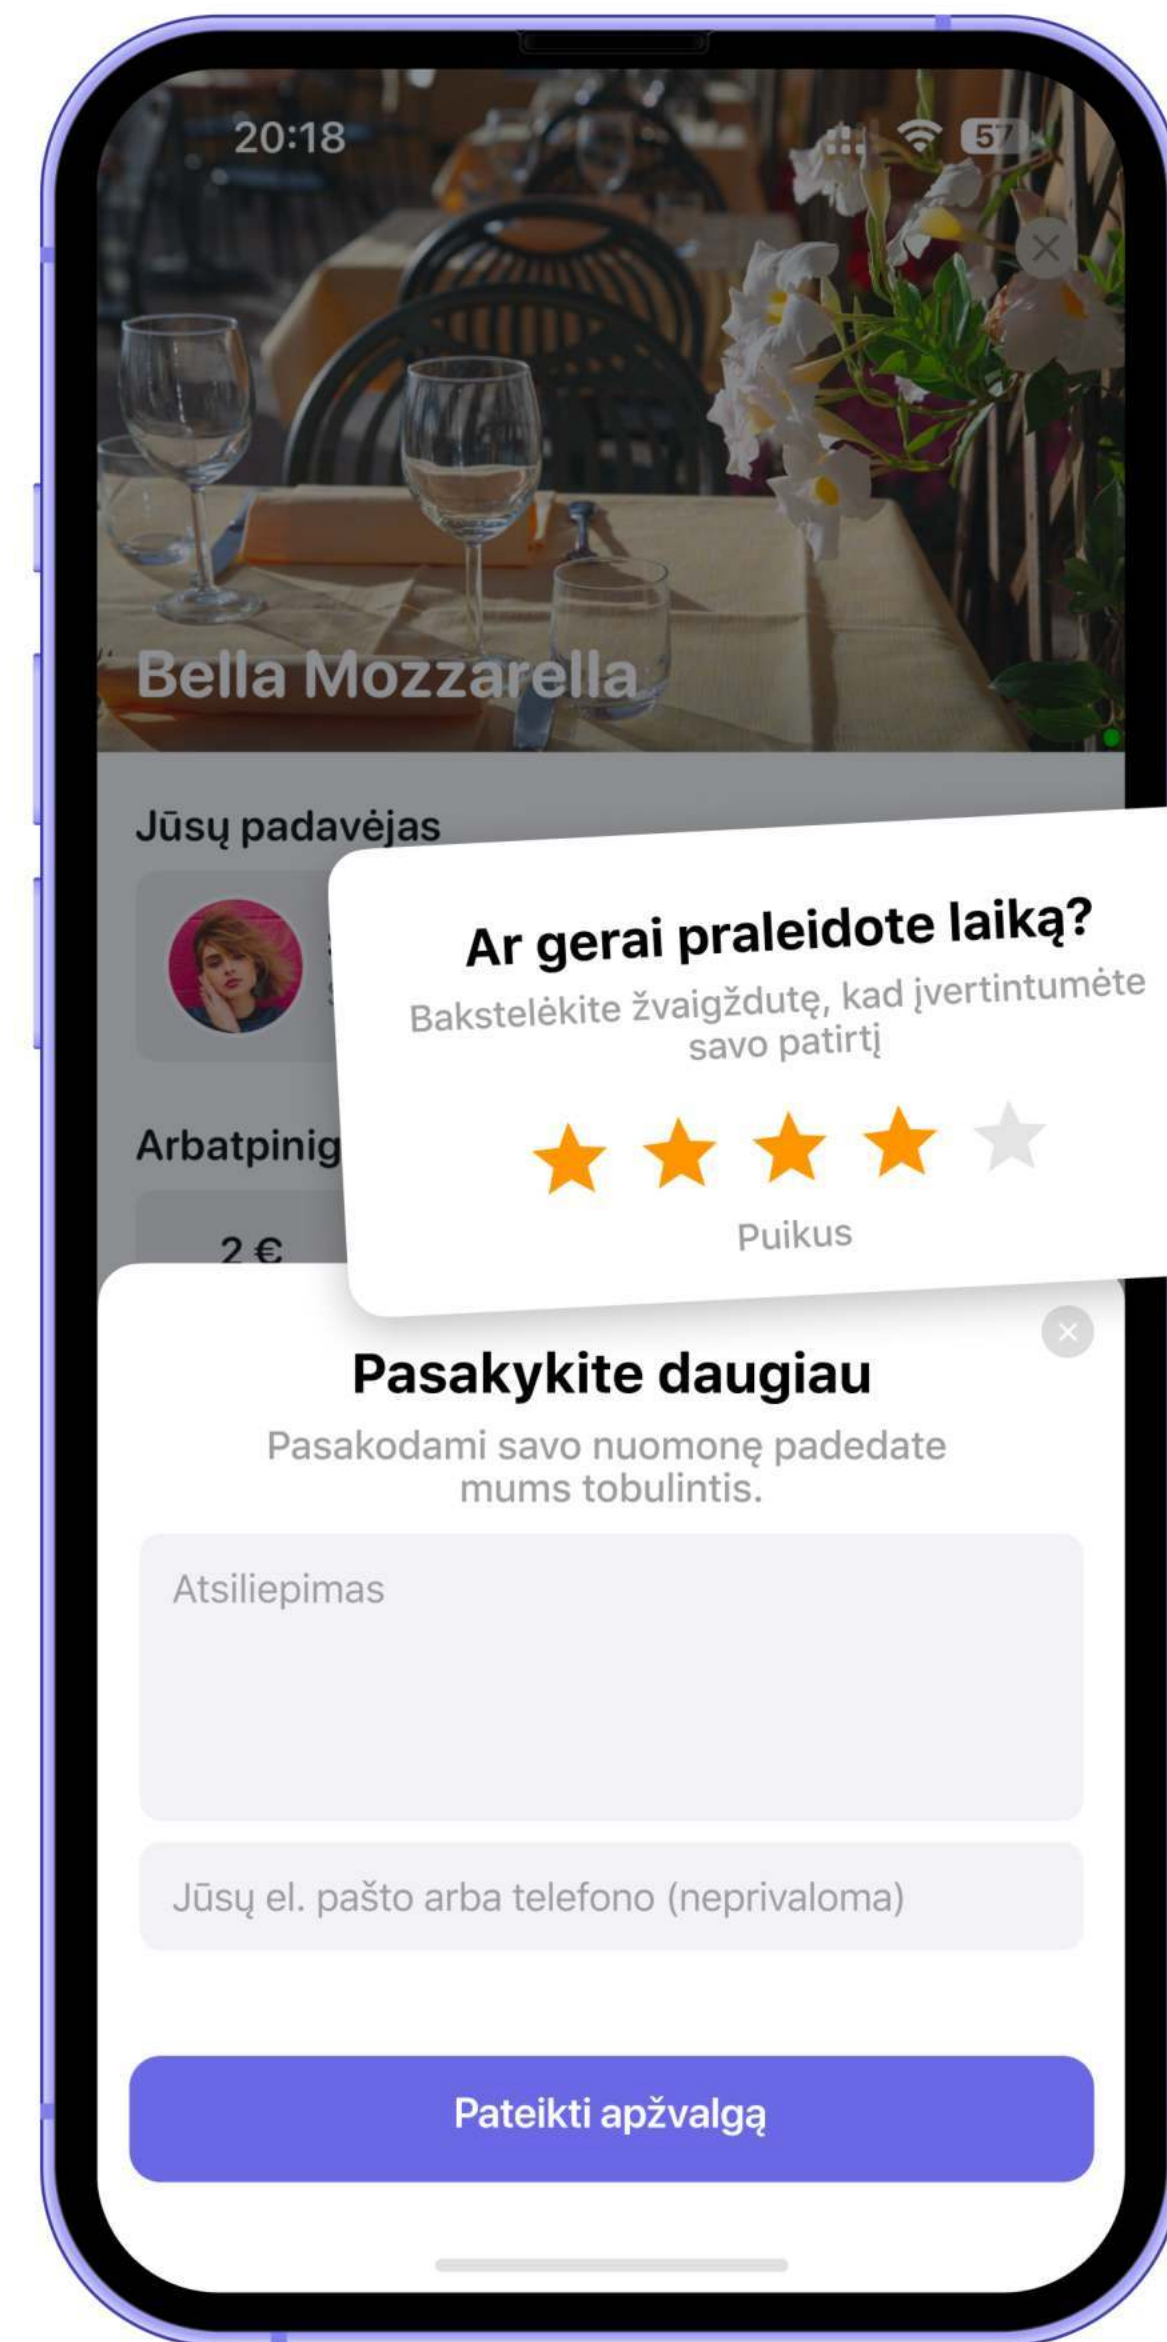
20:18

57

Bella Mozzarella

Jūsų padavėjas

Arbatpinig

2 €

Ar gerai praleidote laiką?

Bakstelėkite žvaigždutę, kad įvertintumėte savo patirtį

Puikus

Pasakykite daugiau

Pasakodami savo nuomonę padedate mums tobulintis.

Atsiliepimas

Jūsų el. pašto arba telefono (neprivaloma)

Pateikti apžvalgą